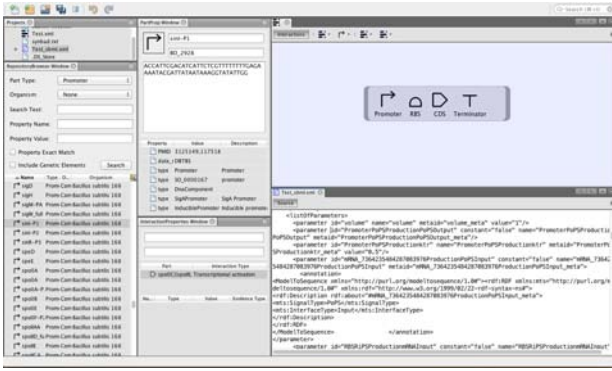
Projects
Test.sbol
sbolsaf.rel
Test_sbml.xml
.DS_Store

Repository Browser Window
Part Type: Promoter
Organism: None
Search Text:
Property Name:
Property Value:
Property Exact Match
Include Genetic Elements
Search

Name | Type | Organism
ctgD | Prom | Bacillus subtilis 168
ctgC | Prom | Bacillus subtilis 168
sigW-PA | Prom | Bacillus subtilis 168
sigW_hut | Prom | Bacillus subtilis 168
sinI-P1 | Prom | Bacillus subtilis 168
sinI-P2 | Prom | Bacillus subtilis 168
sinR-P1 | Prom | Bacillus subtilis 168
sinR-P3 | Prom | Bacillus subtilis 168
spoIIE | Prom | Bacillus subtilis 168
spoIIA | Prom | Bacillus subtilis 168
spoIIA | Prom | Bacillus subtilis 168
spoIIG | Prom | Bacillus subtilis 168
spoIIG | Prom | Bacillus subtilis 168
spoIIR | Prom | Bacillus subtilis 168
spoIIR | Prom | Bacillus subtilis 168
spoIIAA | Prom | Bacillus subtilis 168
spoIID | Prom | Bacillus subtilis 168
spoIIQ | Prom | Bacillus subtilis 168

PartProp Window
sinI-P1
BO_2928
ACCATTCGACATTATTCTCGTTTTTTGAGAAAATACGATTATAATAAAGCTATATTGG

Property | Value | Description
PMID 11251439,117518
Auto_CDETRS
type Promoter Promoter
type SO_0000167 promoter
type DnaComponent
type SigAPromoter SigA Promoter
type InducibleProme Inducible promote

Interaction/Properties Window
Part | Interaction Type
spoIIC/spoIIE Transcriptional activation
No. | Type | Value | Evidence Type

Interactions

Promoter RBS CDS Terminator

Test_sbml.xml
Source

<listOfParameters>
<parameter id="volume" name="volume" metaid="volume_meta" value="1"/>
<parameter id="PromoterPoPSProductionPoPSOutput" constant="false" name="PromoterPoPSProductionPoPSOutput" metaid="PromoterPoPSOutput_meta"/>
<parameter id="PromoterPoPSProductionktr" name="PromoterPoPSProductionktr" metaid="PromoterPoPSProductionktr_meta" value="0.5"/>
<parameter id="mRNA_7364235484287083970ProductionPoPSInput" constant="false" name="mRNA_7364235484287083970ProductionPoPSInput" metaid="mRNA_7364235484287083970ProductionPoPSInput_meta">
<annotation>
<ModelToSequence xmlns="http://purl.org/modeltosequence/1.0#"><rdf:RDF xmlns:mts="http://purl.org/modeltosequence/1.0#" xmlns:rdf="http://www.w3.org/1999/02/22-rdf-syntax-ns#">
<rdf:Description rdf:about="#mRNA_7364235484287083970ProductionPoPSInput_meta">
<mts:SignalType>PoPS</mts:SignalType>
<mts:InterfaceType>Input</mts:InterfaceType>
</rdf:Description>
</rdf:RDF>
</ModelToSequence> </annotation>
</parameter>
<parameter id="RBSRiPSProductionmRNAInput" constant="false" name="RBSRiPSProductionmRNAInput"